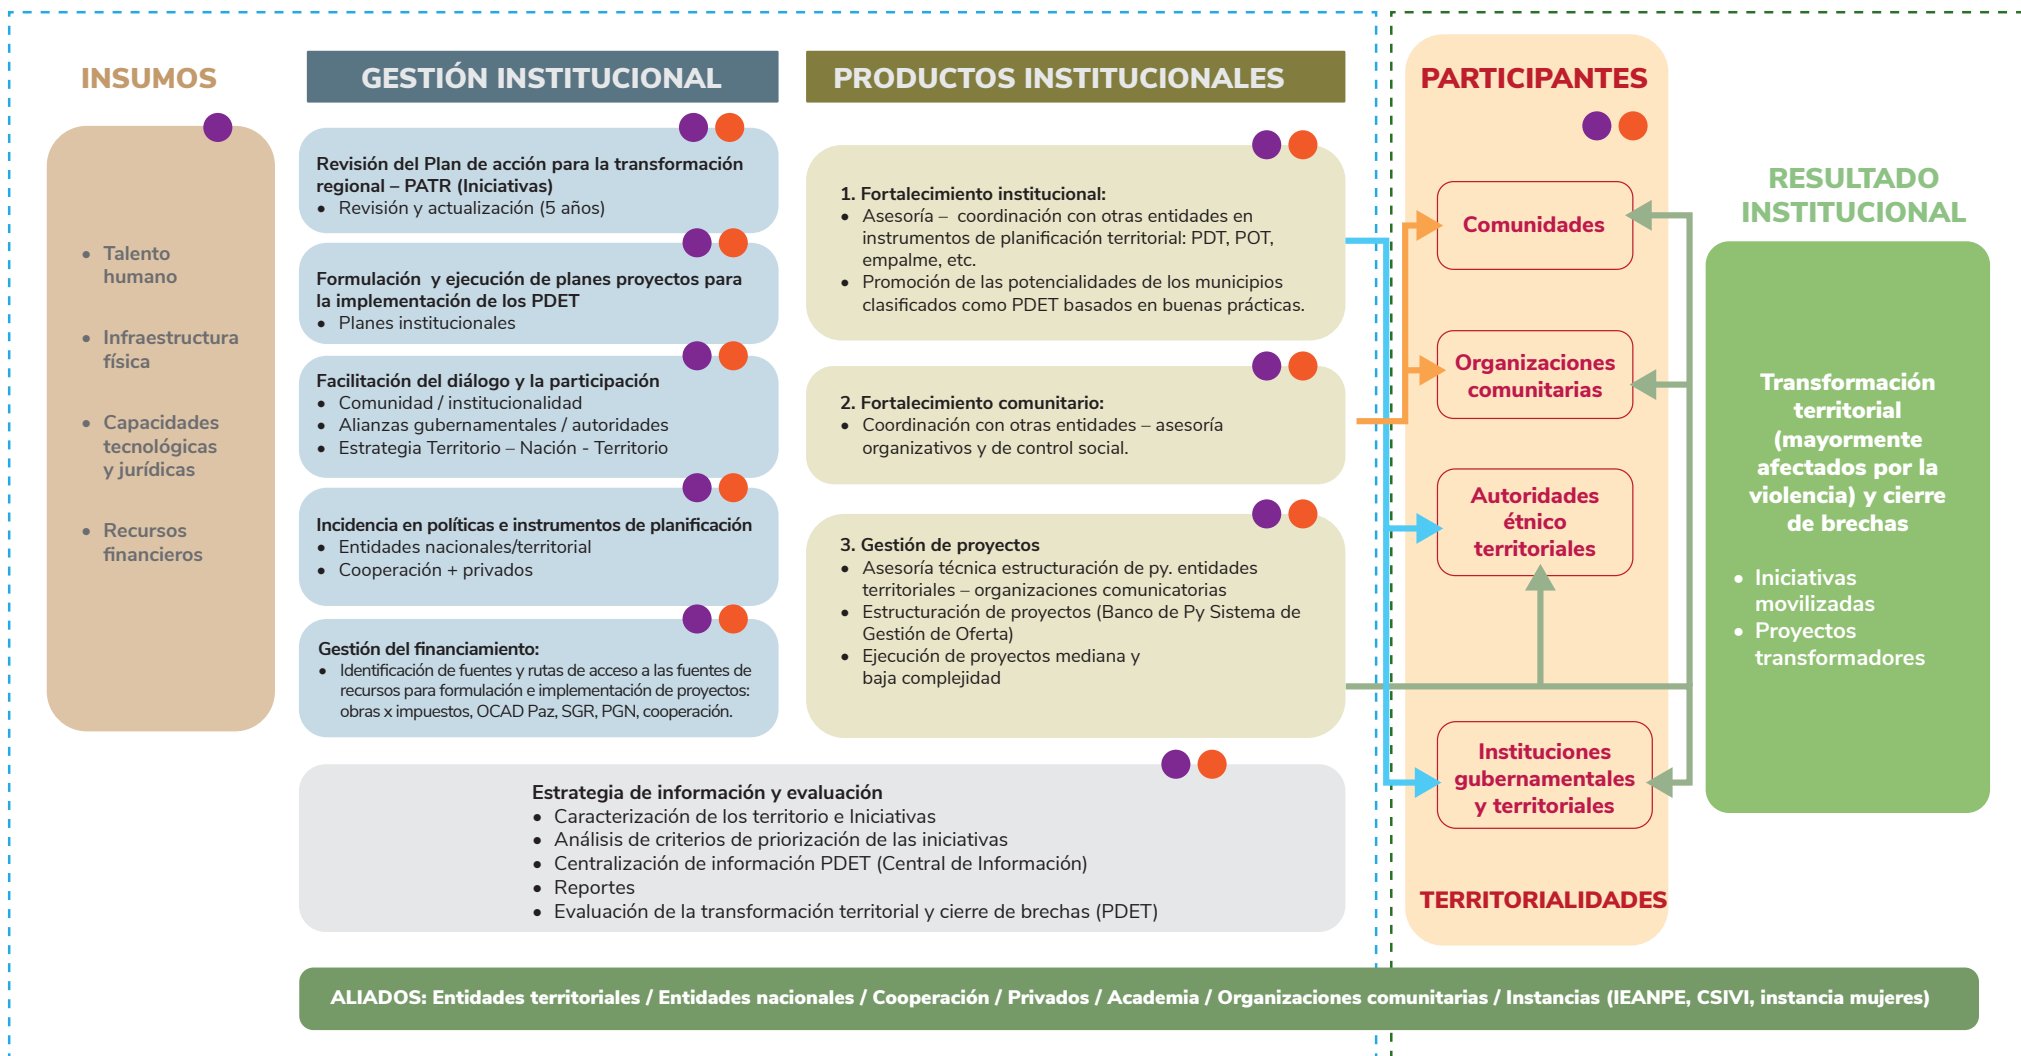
INSUMOS

- Talento humano
- Infraestructura física
- Capacidades tecnológicas y jurídicas
- Recursos financieros

GESTIÓN INSTITUCIONAL

Revisión del Plan de acción para la transformación regional – PATR (Iniciativas)
- Revisión y actualización (5 años)

Formulación y ejecución de planes proyectos para la implementación de los PDET
- Planes institucionales

Facilitación del diálogo y la participación
- Comunidad / institucionalidad
- Alianzas gubernamentales / autoridades
- Estrategia Territorio – Nación - Territorio

Incidencia en políticas e instrumentos de planificación
- Entidades nacionales/territorial
- Cooperación + privados

Gestión del financiamiento:
- Identificación de fuentes y rutas de acceso a las fuentes de recursos para formulación e implementación de proyectos: obras x impuestos, OCAD Paz, SGR, PGN, cooperación.

PRODUCTOS INSTITUCIONALES

1. Fortalecimiento institucional:
- Asesoría – coordinación con otras entidades en instrumentos de planificación territorial: PDT, POT, empalme, etc.
- Promoción de las potencialidades de los municipios clasificados como PDET basados en buenas prácticas.

2. Fortalecimiento comunitario:
- Coordinación con otras entidades – asesoría organizativos y de control social.

3. Gestión de proyectos
- Asesoría técnica estructuración de py. entidades territoriales – organizaciones comunicatorias
- Estructuración de proyectos (Banco de Py Sistema de Gestión de Oferta)
- Ejecución de proyectos mediana y baja complejidad

Estrategia de información y evaluación
- Caracterización de los territorio e Iniciativas
- Análisis de criterios de priorización de las iniciativas
- Centralización de información PDET (Central de Información)
- Reportes
- Evaluación de la transformación territorial y cierre de brechas (PDET)

PARTICIPANTES

Comunidades

Organizaciones comunitarias

Autoridades étnico territoriales

Instituciones gubernamentales y territoriales

TERRITORIALIDADES

RESULTADO INSTITUCIONAL

Transformación territorial (mayormente afectados por la violencia) y cierre de brechas
- Iniciativas movilizadas
- Proyectos transformadores

ALIADOS: Entidades territoriales / Entidades nacionales / Cooperación / Privados / Academia / Organizaciones comunitarias / Instancias (IEANPE, CSIVI, instancia mujeres)